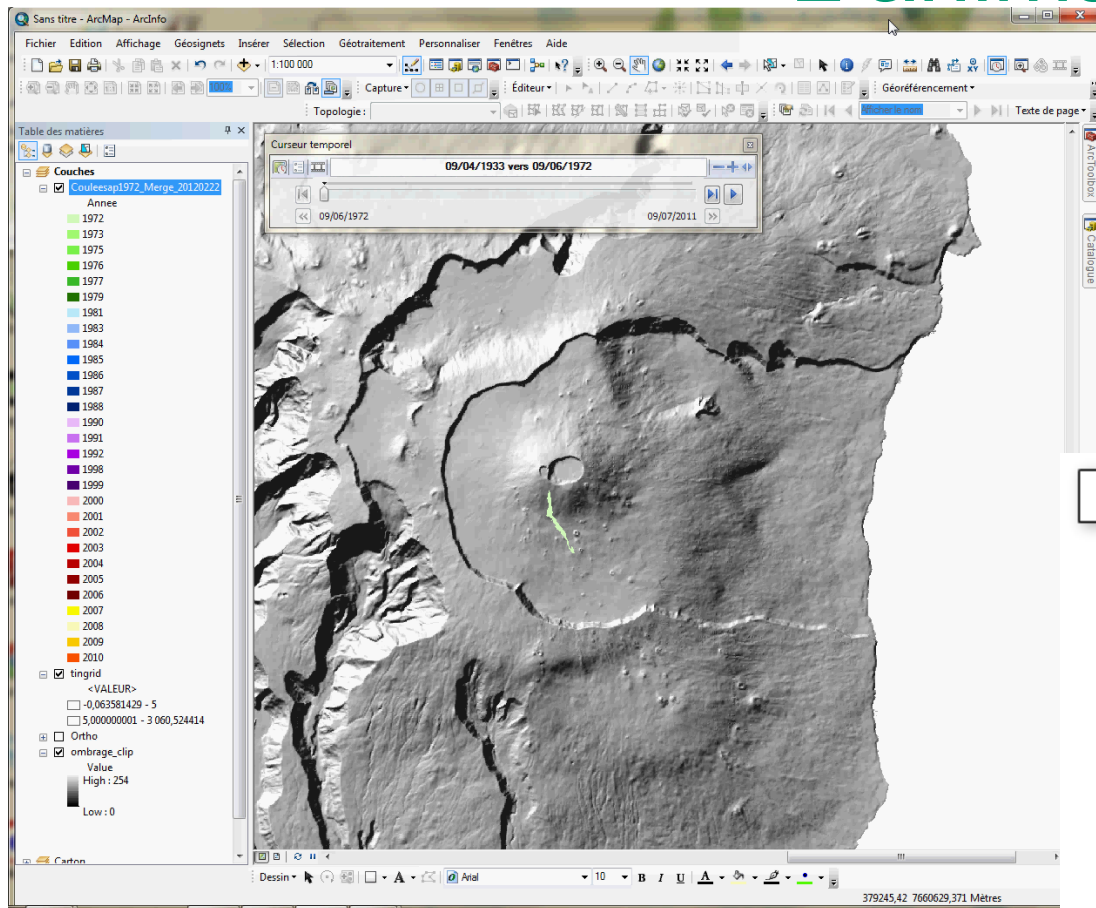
Sans titre - ArcMap - ArcInfo

Fichier Edition Affichage Géosignets Insérer Sélection Géotraitement Personnaliser Fenêtres Aide

1:100 000

Capture ▾ Éditeur ▾ Géoréférencement ▾

Topologie : Afficher le nom Texte de page ▾

Table des matières

Couches
Couleesap1972_Merge_20120222
Annee
1972
1973
1975
1976
1977
1979
1981
1983
1984
1985
1986
1987
1988
1990
1991
1992
1998
1999
2000
2001
2002
2003
2004
2005
2006
2007
2008
2009
2010
tingrid
<VALEUR>
-0,063581429 - 5
5,000000001 - 3 060,524414
Ortho
ombrage_clip
Value
High : 254
Low : 0
Carton

Curseur temporel
09/04/1933 vers 09/06/1972
09/06/1972
09/07/2011

ArcToolbox
Catalogue

Dessin ▾ Arial 10 B I U A

379245,42 7660629,371 Mètres